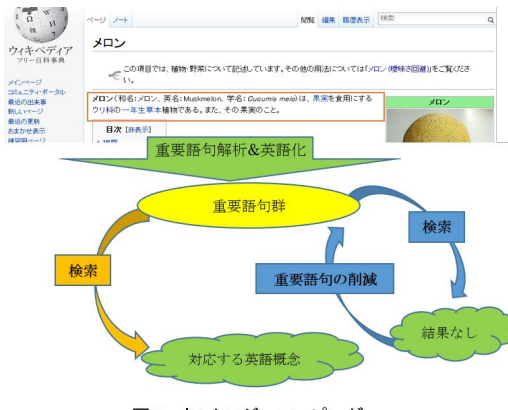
ウィキペディア
フリー百科事典

ページ ノート

閲覧 編集 履歴表示 検索

メロン

この項目では、植物・野菜について記述しています。その他の用法については「メロン (曖昧さ回避)」をご覧ください。

メロン（和名:メロン、英名: Muskmelon、学名: *Cucumis melo*）は、果実を食用にするウリ科の一年生草本植物である。また、その果実のこと。

メロン

目次 [非表示]

メインページ
コミュニティ・ポータル
最近の出来事
新しいページ
最近の更新
おまかせ表示

重要語句解析&英語化

重要語句群

検索

検索

重要語句の削減

結果なし

対応する英語概念

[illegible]